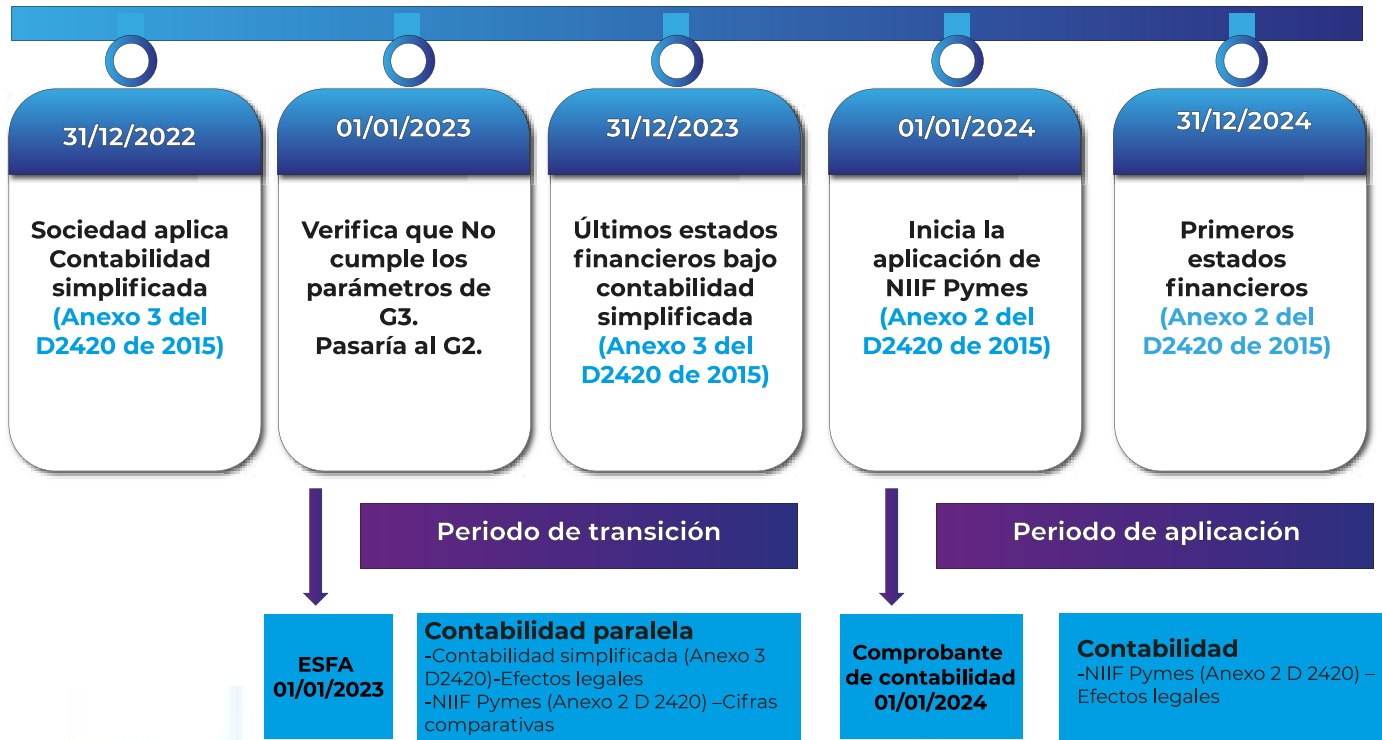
31/12/2022

Sociedad aplica Contabilidad simplificada (Anexo 3 del D2420 de 2015)

01/01/2023

Verifica que No cumple los parámetros de G3.
Pasaría al G2.

31/12/2023

Últimos estados financieros bajo contabilidad simplificada (Anexo 3 del D2420 de 2015)

01/01/2024

Inicia la aplicación de NIIF Pymes (Anexo 2 del D2420 de 2015)

31/12/2024

Primeros estados financieros (Anexo 2 del D2420 de 2015)

Periodo de transición

Periodo de aplicación

ESFA 01/01/2023

Contabilidad paralela
-Contabilidad simplificada (Anexo 3 D2420)-Efectos legales
-NIIF Pymes (Anexo 2 D 2420) –Cifras comparativas

Comprobante de contabilidad 01/01/2024

Contabilidad
-NIIF Pymes (Anexo 2 D 2420) – Efectos legales